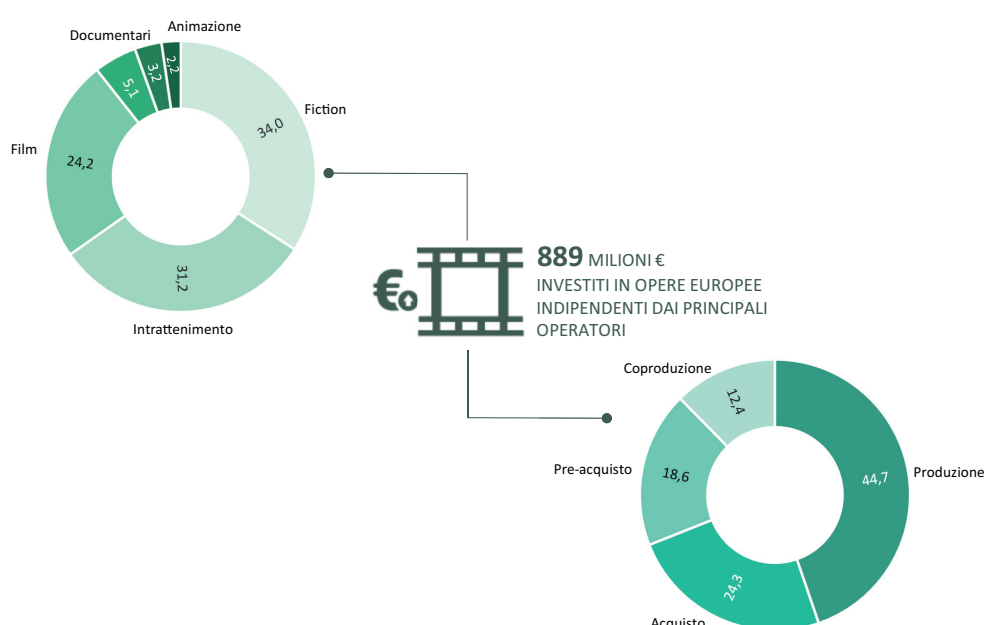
Animazione
Documentari
2,2
3,2
5,1
Fiction
34,0
Film
24,2
31,2
Intrattenimento

889 MILIONI €
INVESTITI IN OPERE EUROPEE INDIPENDENTI DAI PRINCIPALI OPERATORI

Coproduzione
12,4
Pre-acquisto
18,6
Produzione
44,7
24,3
Acquisto